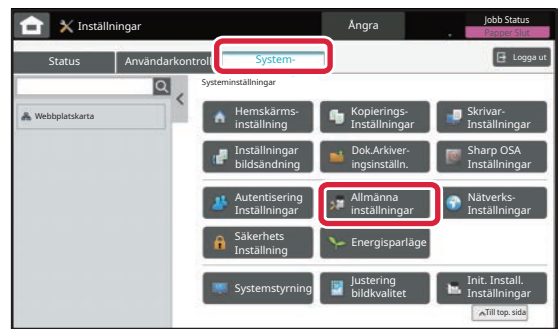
Inställningar

Ångra

Jobb Status

Papper Slut

Status

Användarkontroll

System-

Logga ut

Systeminställningar

Webbplatskarta

Hemskärmsinställning

Kopierings-Inställningar

Skrivar-Inställningar

Inställningar bildsändning

Dok.Arkiveringsinställn.

Sharp OSA Inställningar

Autentisering Inställningar

Allmänna inställningar

Nätverks-Inställningar

Säkerhets Inställning

Energisparläge

Systemstyrning

Justering bildkvalitet

Init. Install. Inställningar

Till top. sida